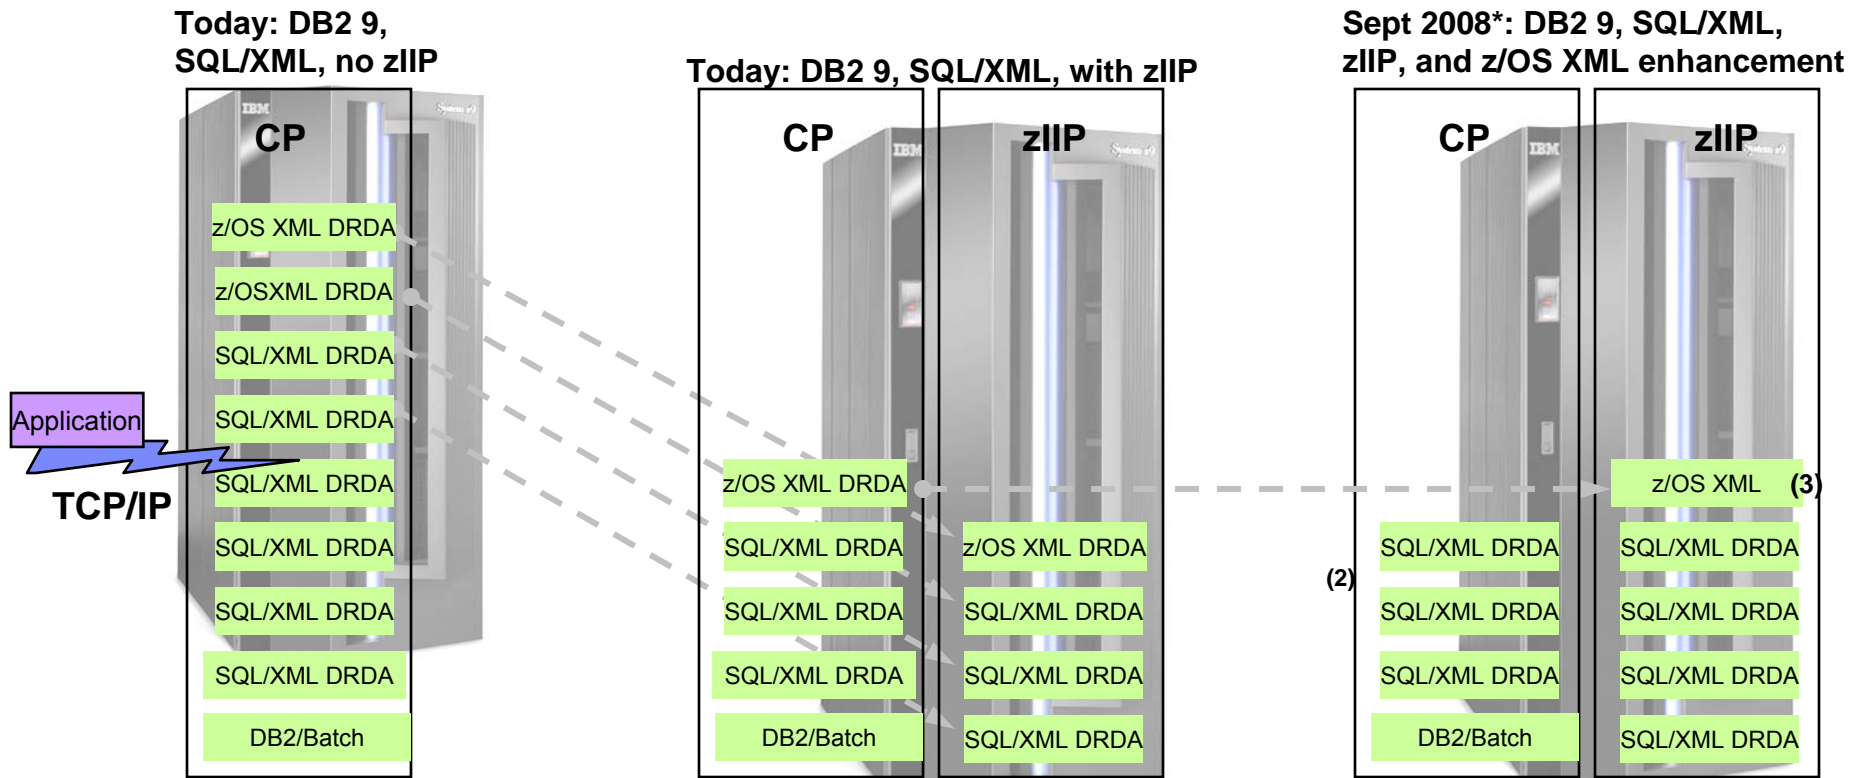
Today: DB2 9, SQL/XML, no zIIP

Today: DB2 9, SQL/XML, with zIIP

Sept 2008*: DB2 9, SQL/XML, zIIP, and z/OS XML enhancement

CP

z/OS XML DRDA
z/OSXML DRDA
SQL/XML DRDA
SQL/XML DRDA
SQL/XML DRDA
SQL/XML DRDA
SQL/XML DRDA
SQL/XML DRDA
DB2/Batch

Application
TCP/IP

CP

z/OS XML DRDA
SQL/XML DRDA
SQL/XML DRDA
SQL/XML DRDA
DB2/Batch

zIIP

z/OS XML DRDA
SQL/XML DRDA
SQL/XML DRDA
SQL/XML DRDA

CP

SQL/XML DRDA
SQL/XML DRDA
SQL/XML DRDA
DB2/Batch

(2)

zIIP

z/OS XML (3)
SQL/XML DRDA
SQL/XML DRDA
SQL/XML DRDA
SQL/XML DRDA